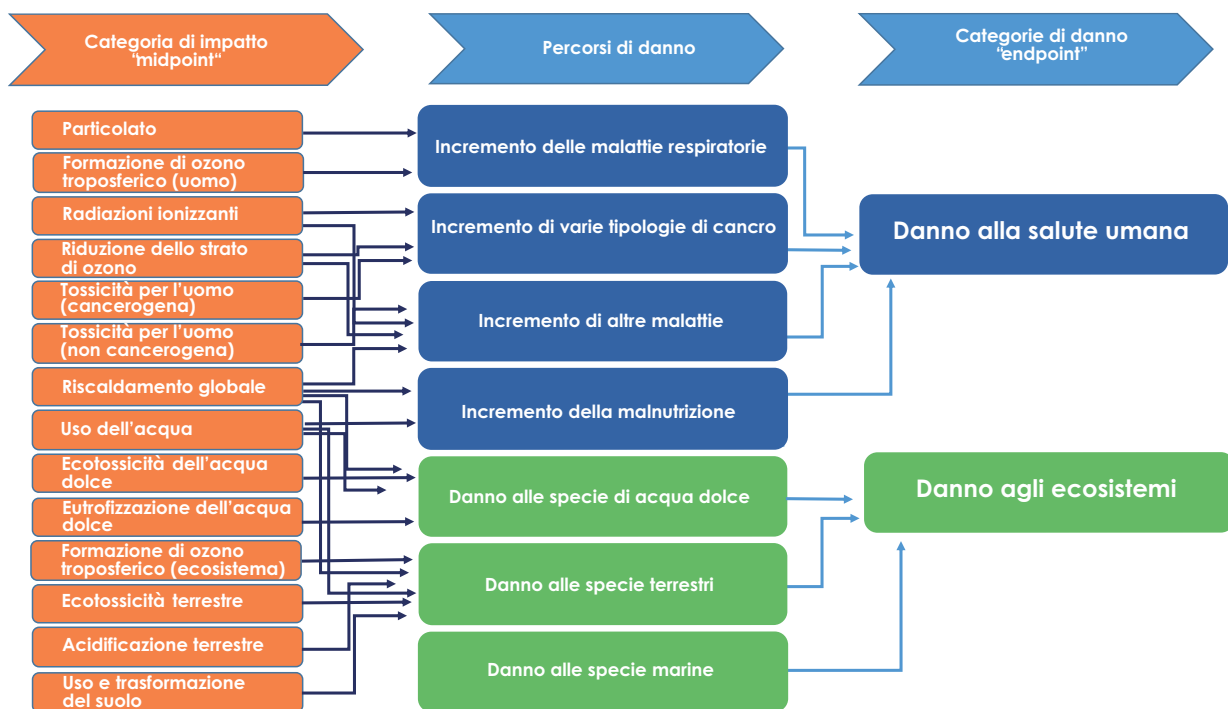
Categoria di impatto “midpoint“

Percorsi di danno

Categorie di danno “endpoint”

Particolato

Formazione di ozono troposferico (uomo)

Radiazioni ionizzanti

Riduzione dello strato di ozono

Tossicità per l’uomo (cancerogena)

Tossicità per l’uomo (non cancerogena)

Riscaldamento globale

Uso dell’acqua

Ecotossicità dell'acqua dolce

Eutrofizzazione dell'acqua dolce

Formazione di ozono troposferico (ecosistema)

Ecotossicità terrestre

Acidificazione terrestre

Uso e trasformazione del suolo

Incremento delle malattie respiratorie

Incremento di varie tipologie di cancro

Incremento di altre malattie

Incremento della malnutrizione

Danno alle specie di acqua dolce

Danno alle specie terrestri

Danno alle specie marine

Danno alla salute umana

Danno agli ecosistemi